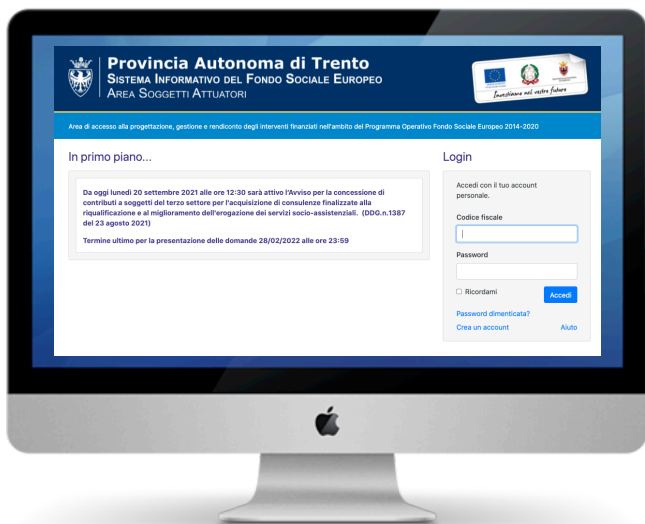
Provincia Autonoma di Trento
Sistema Informativo del Fondo Sociale Europeo
Area Soggetti Attuatori

Investiamo nel vostro futuro

Area di accesso alla progettazione, gestione e rendiconto degli interventi finanziati nell'ambito del Programma Operativo Fondo Sociale Europeo 2014-2020

In primo piano...

Da oggi lunedì 20 settembre 2021 alle ore 12:30 sarà attivo l'Avviso per la concessione di contributi a soggetti del terzo settore per l'acquisizione di consulenze finalizzate alla riqualificazione e al miglioramento dell'erogazione dei servizi socio-assistenziali. (DDG.n.1387 del 23 agosto 2021)

Termine ultimo per la presentazione delle domande 28/02/2022 alle ore 23:59

Login

Accedi con il tuo account personale.

Codice fiscale

Password

Ricordami

Accedi

Password dimenticata?

Crea un account

Aiuto